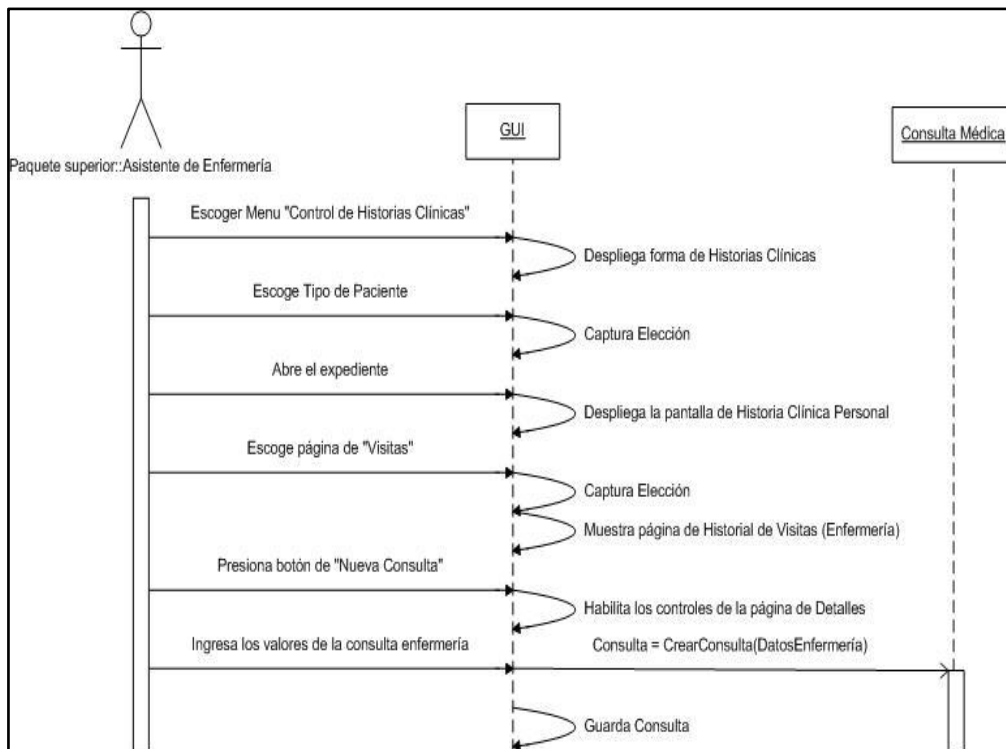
Paquete superior::Asistente de Enfermería

GUI

Consulta Médica

Escoger Menu "Control de Historias Clínicas"

Despliega forma de Historias Clínicas

Escoge Tipo de Paciente

Captura Elección

Abre el expediente

Despliega la pantalla de Historia Clínica Personal

Escoge página de "Visitas"

Captura Elección

Muestra página de Historial de Visitas (Enfermería)

Presiona botón de "Nueva Consulta"

Habilita los controles de la página de Detalles

Ingresa los valores de la consulta enfermería

Consulta = CrearConsulta(DatosEnfermería)

Guarda Consulta